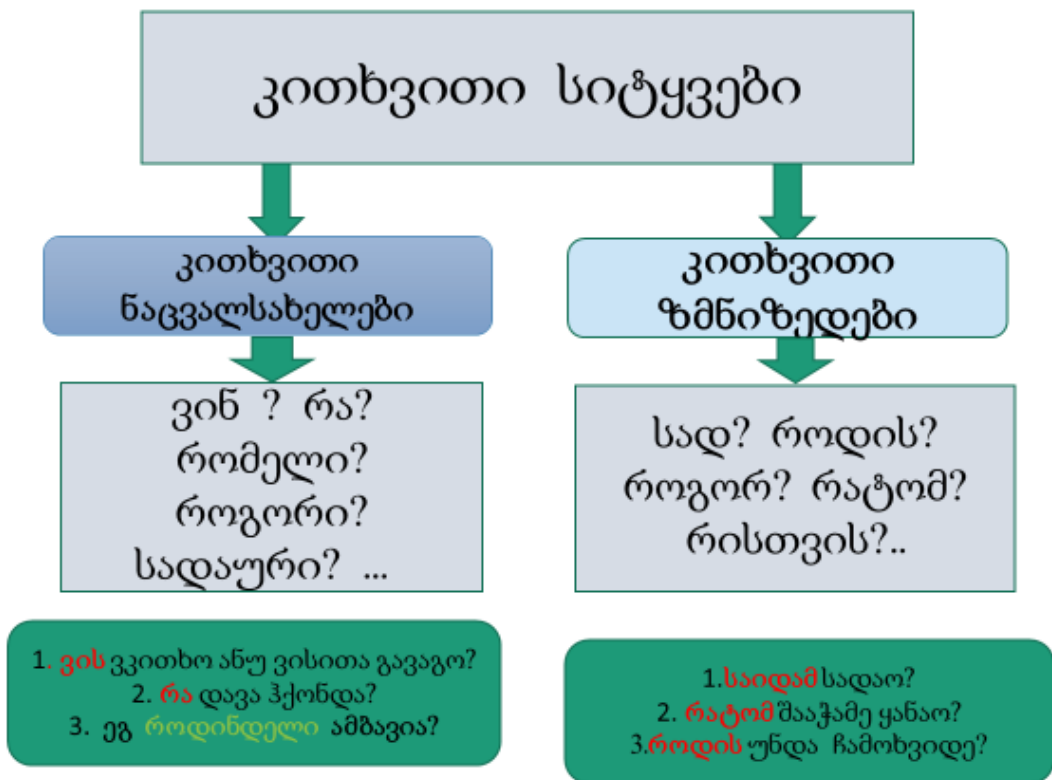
კითხვითი სიტყვები

კითხვითი ნაცვალსახელები

კითხვითი ზმნიზედები

ვინ ? რა? რომელი? როგორი? სადაური? ...

სად? როდის? როგორ? რატომ? რისთვის?..

1. ვის ვკითხო ანუ ვისითა გავაგო?
2. რა დავა ჰქონდა?
3. ეგ როდინდელი ამბავია?

1.საიდამ სადაო?
2. რატომ შააჭამე ყანაო?
3.როდის უნდა ჩამოხვიდე?